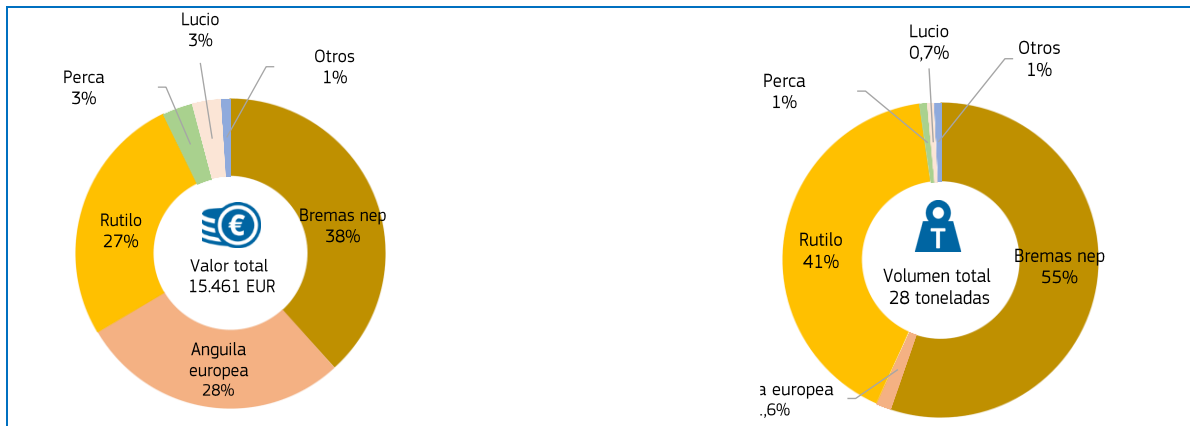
Lucio
3%

Otros
1%

Perca
3%

Rutilo
27%

Bremas nep
38%

€

Valor total
15.461 EUR

Anguila
europea
28%

Lucio
0,7%

Otros
1%

Perca
1%

Rutilo
41%

T

Volumen total
28 toneladas

Bremas nep
55%

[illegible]a europea
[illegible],6%